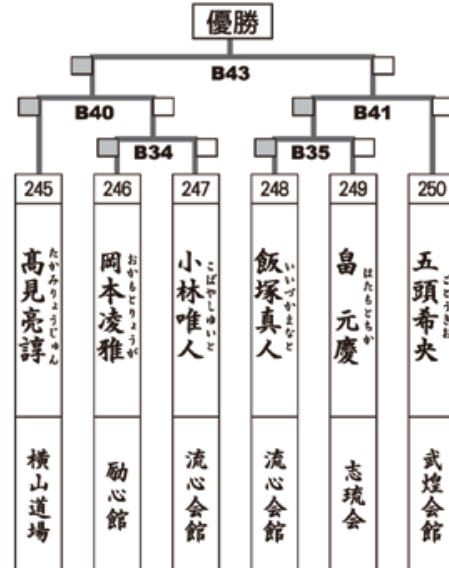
優勝

B43

B40

B41

B34

B35

| 245 | 246 | 247 | 248 | 249 | 250 |
|---|---|---|---|---|---|
| 髙見亮諄 たかみりょうじゅん | 岡本凌雅 おかもとりょうが | 小林唯人 こばやしゆいと | 飯塚真人 いいづかまなと | 畠 元慶 はたもとちか | 五頭希央 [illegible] |
| 横山道場 | 励心館 | 流心会館 | 流心会館 | 志琉会 | 武煌会館 |